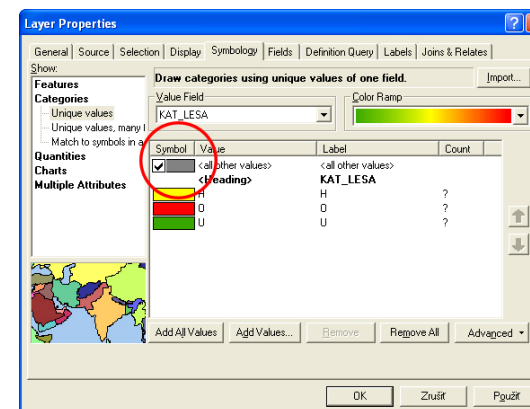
Layer Properties

General | Source | Selection | Display | Symbology | Fields | Definition Query | Labels | Joins & Relates

Show:
Features
Categories
Unique values
Unique values, many f
Match to symbols in a
Quantities
Charts
Multiple Attributes

Draw categories using unique values of one field.

Import...

Value Field
KAT_LESA

Color Ramp

| Symbol | Value | Label | Count |
|---|---|---|---|
| | <all other values> | <all other values> | |
| | <Heading> | KAT_LESA | |
| | H | H | ? |
| | O | O | ? |
| | U | U | ? |

Add All Values | Add Values... | Remove | Remove All | Advanced

OK | Zrušit | Použí